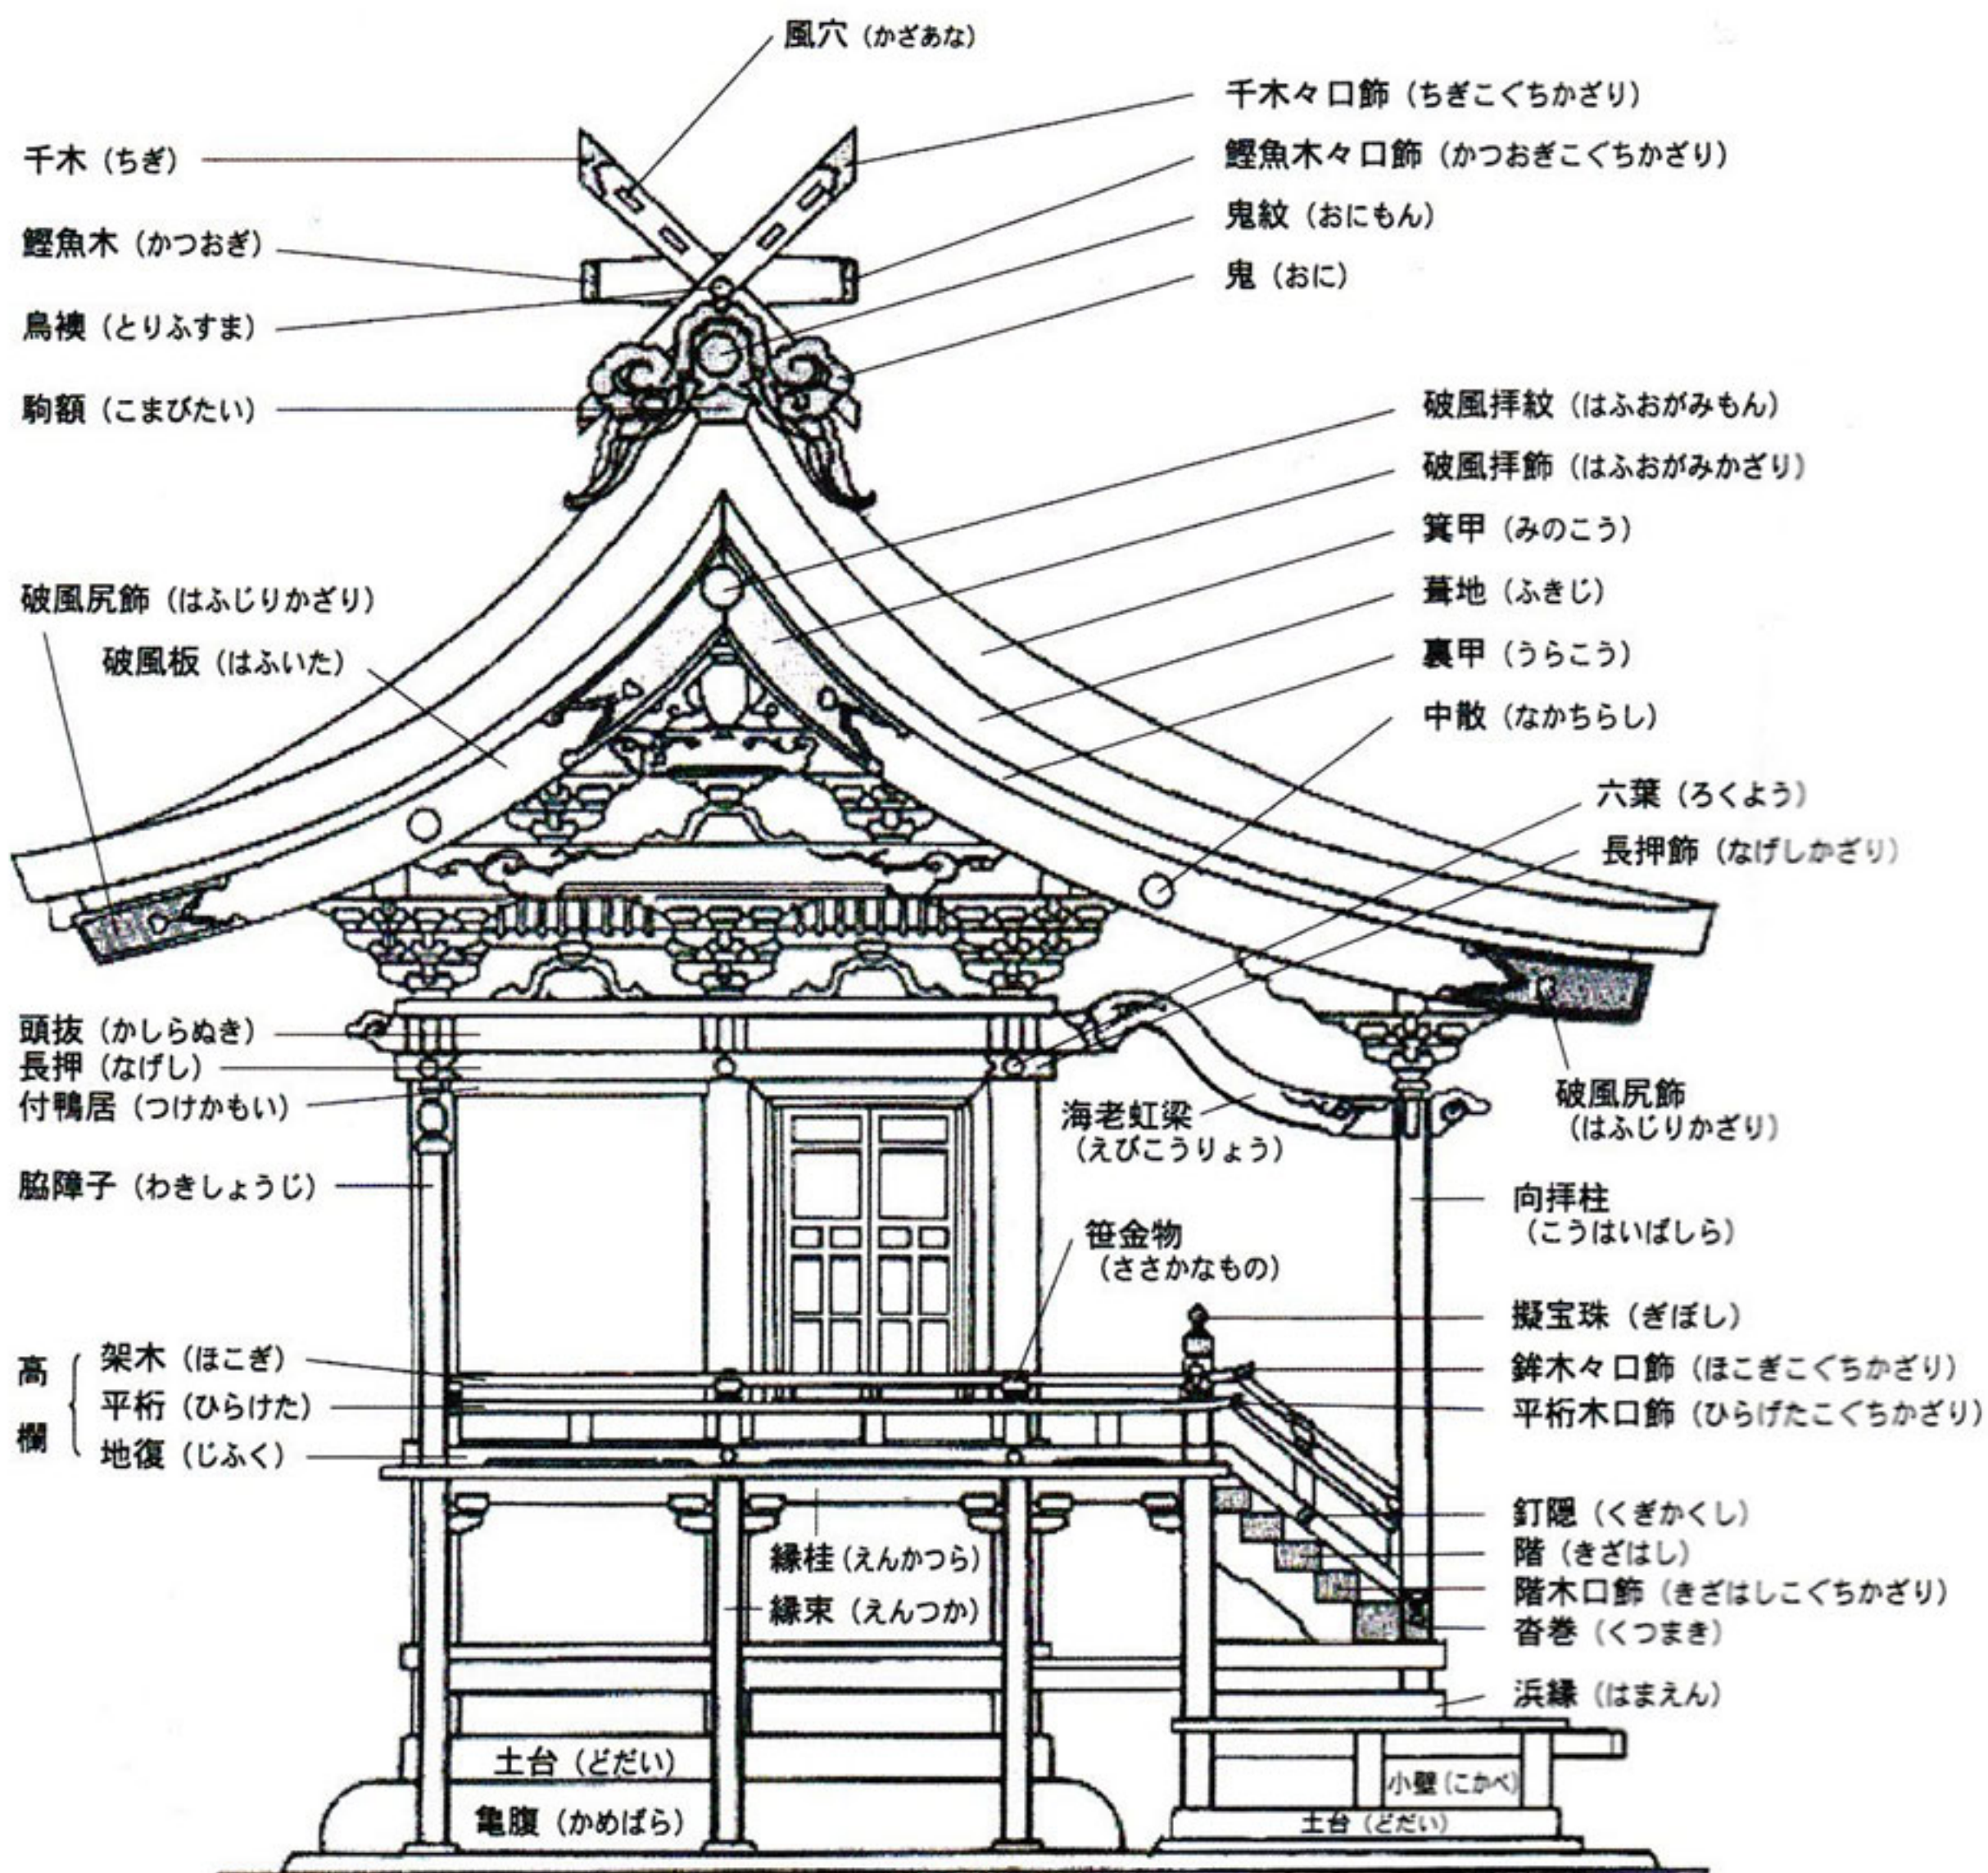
風穴（かざあな）

千木々口飾（ちぎこぐちかざり）

千木（ちぎ）

鰹魚木々口飾（かつおぎこぐちかざり）

鰹魚木（かつおぎ）

鬼紋（おにもん）

鬼（おに）

鳥襖（とりふすま）

駒額（こまびたい）

破風拝紋（はふおがみもん）

破風拝飾（はふおがみかざり）

簑甲（みのこう）

破風尻飾（はふじりかざり）

葺地（ふきじ）

破風板（はふいた）

裏甲（うらこう）

中散（なかちらし）

六葉（ろくよう）

長押飾（なげしかざり）

頭抜（かしらぬき）

長押（なげし）

付鴨居（つけかもい）

海老虹梁（えびこうりょう）

破風尻飾（はふじりかざり）

脇障子（わきしょうじ）

向拝柱（こうはいばしら）

笹金物（ささかなもの）

擬宝珠（ぎぼし）

高欄

架木（ほこぎ）

鉾木々口飾（ほこぎこぐちかざり）

平桁（ひらけた）

平桁木口飾（ひらげたこぐちかざり）

地覆（じふく）

釘隠（くぎかくし）

縁桂（えんかつら）

階（きざはし）

縁束（えんつか）

階木口飾（きざはしこぐちかざり）

沓巻（くつまき）

浜縁（はまえん）

土台（どだい）

小壁（こかべ）

亀腹（かめばら）

土台（どだい）